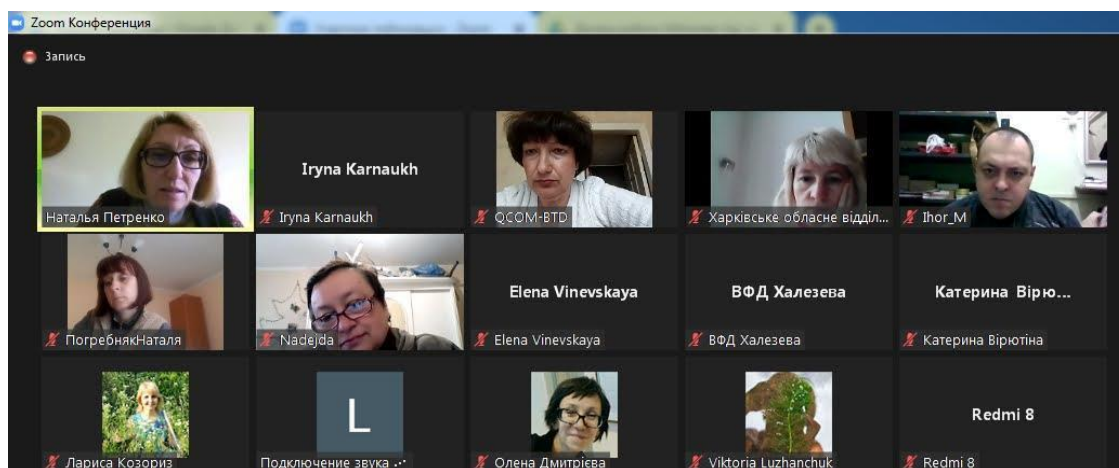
Zoom Конференция

Запись

Наталья Петренко

Iryna Karnaukh

Iryna Karnaukh

QCOM-BTD

Харківське обласне відділ...

Ihor_M

ПогребнякНаталя

Nadejda

Elena Vinevskaya

Elena Vinevskaya

ВФД Халезева

ВФД Халезева

Катерина Вірю...

Катерина Вірютіна

Лариса Козориз

L

Подключение звука ...

Олена Дмитрієва

Viktoria Luzhanchuk

Redmi 8

Redmi 8